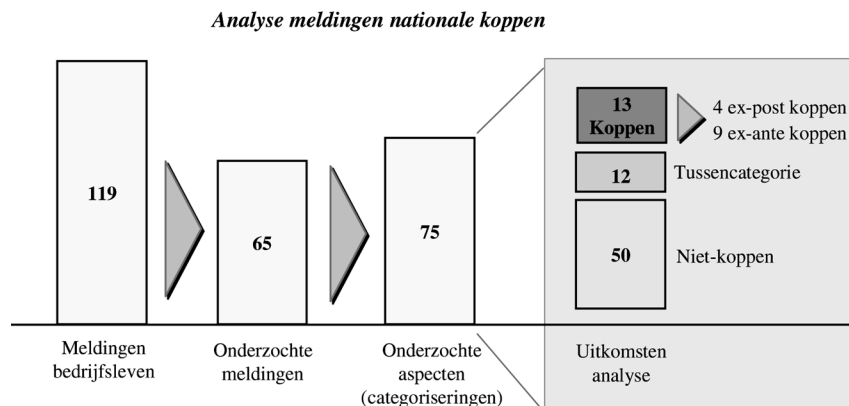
Analyse meldingen nationale koppen

119

65

75

13
Koppen

4 ex-post koppen
9 ex-ante koppen

12

Tussencategorie

50

Niet-koppen

Meldingen bedrijfsleven

Onderzochte meldingen

Onderzochte aspecten (categoriseringen)

Uitkomsten analyse